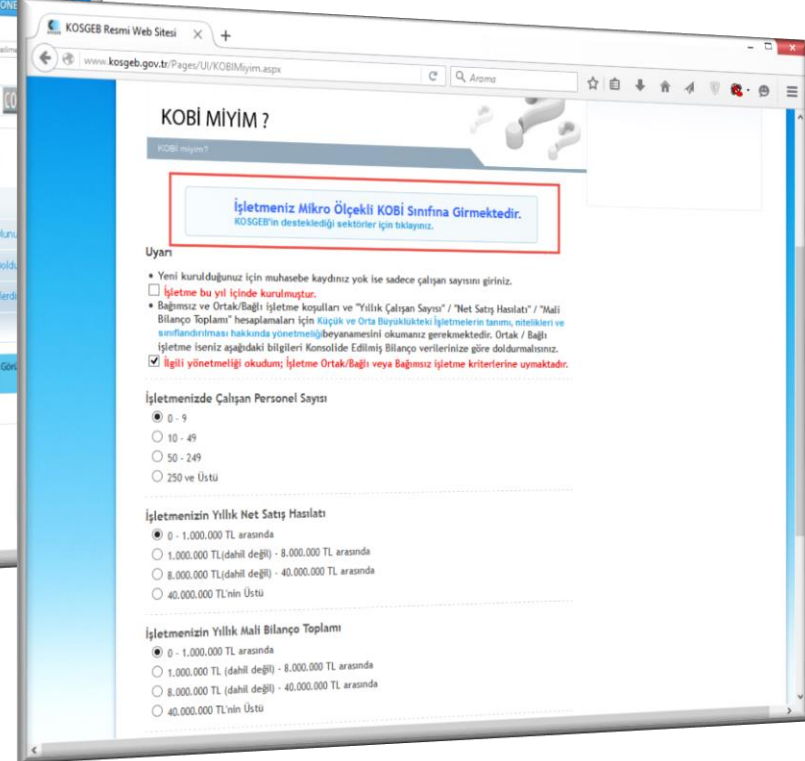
KOSGEB Resmi Web Sitesi ×
www.kosgeb.gov.tr/Pages/UI/KOBIMiyim.aspx
Arama

KOBİ MİYİM ?
KOBİ miyim?

İşletmeniz Mikro Ölçekli KOBİ Sınıfına Girmektedir.
KOSGEB'in desteklediği sektörler için tıklayınız.

Uyarı
• Yeni kurulduğunuz için muhasebe kaydınız yok ise sadece çalışan sayısını giriniz.
İşletme bu yıl içinde kurulmuştur.
• Bağımsız ve Ortak/Bağlı işletme koşulları ve "Yıllık Çalışan Sayısı" / "Net Satış Hasılatı" / "Mali Bilanço Toplamı" hesaplamaları için Küçük ve Orta Büyüklükteki İşletmelerin tanımı, nitelikleri ve sınıflandırılması hakkında yönetmeliğibeyanamesini okumanız gerekmektedir. Ortak / Bağlı işletme iseniz aşağıdaki bilgileri Konsolide Edilmiş Bilanço verilerinize göre doldurmalısınız.
İlgili yönetmeliği okudum; İşletme Ortak/Bağlı veya Bağımsız işletme kriterlerine uymaktadır.

İşletmenizde Çalışan Personel Sayısı
0 - 9
10 - 49
50 - 249
250 ve Üstü

İşletmenizin Yıllık Net Satış Hasılatı
0 - 1.000.000 TL arasında
1.000.000 TL(dahil değil) - 8.000.000 TL arasında
8.000.000 TL(dahil değil) - 40.000.000 TL arasında
40.000.000 TL'nin Üstü

İşletmenizin Yıllık Mali Bilanço Toplamı
0 - 1.000.000 TL arasında
1.000.000 TL (dahil değil) - 8.000.000 TL arasında
8.000.000 TL (dahil değil) - 40.000.000 TL arasında
40.000.000 TL'nin Üstü